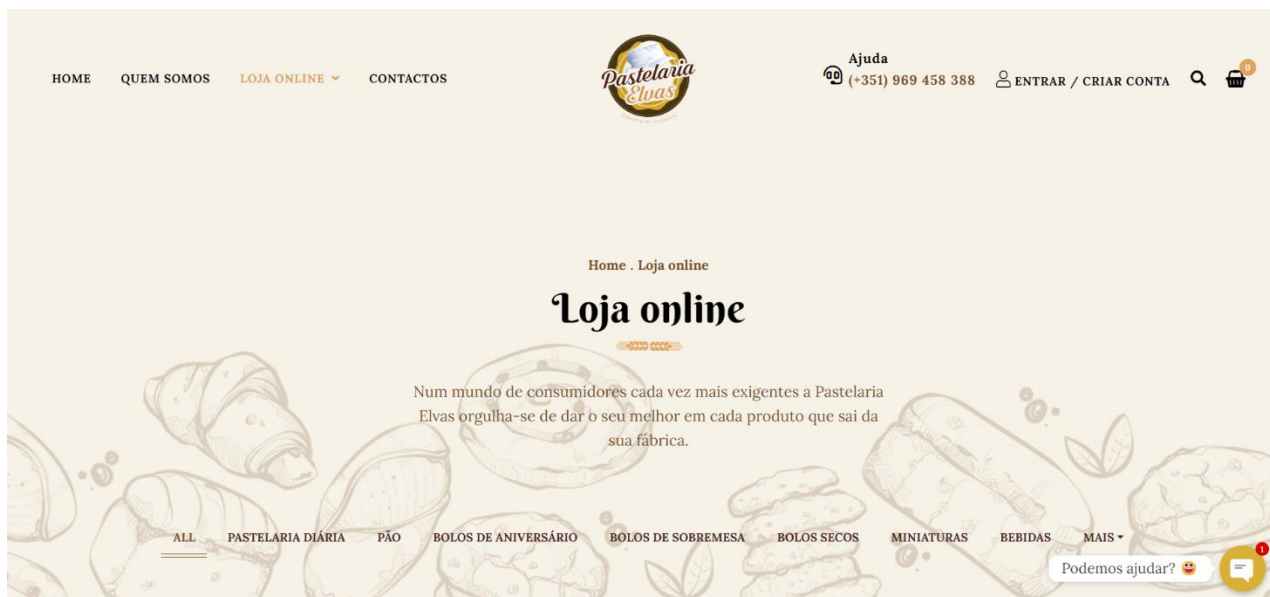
HOME QUEM SOMOS LOJA ONLINE CONTACTS

Pastelaria Elvas

Ajuda
(+351) 969 458 388

ENTRAR / CRIAR CONTA

0

Home . Loja online

Loja online

Num mundo de consumidores cada vez mais exigentes a Pastelaria Elvas orgulha-se de dar o seu melhor em cada produto que sai da sua fábrica.

ALL PASTELARIA DIÁRIA PÃO BOLOS DE ANIVERSÁRIO BOLOS DE SOBREMESA BOLOS SECOS MINIATURAS BEBIDAS MAIS

Podemos ajudar?

1